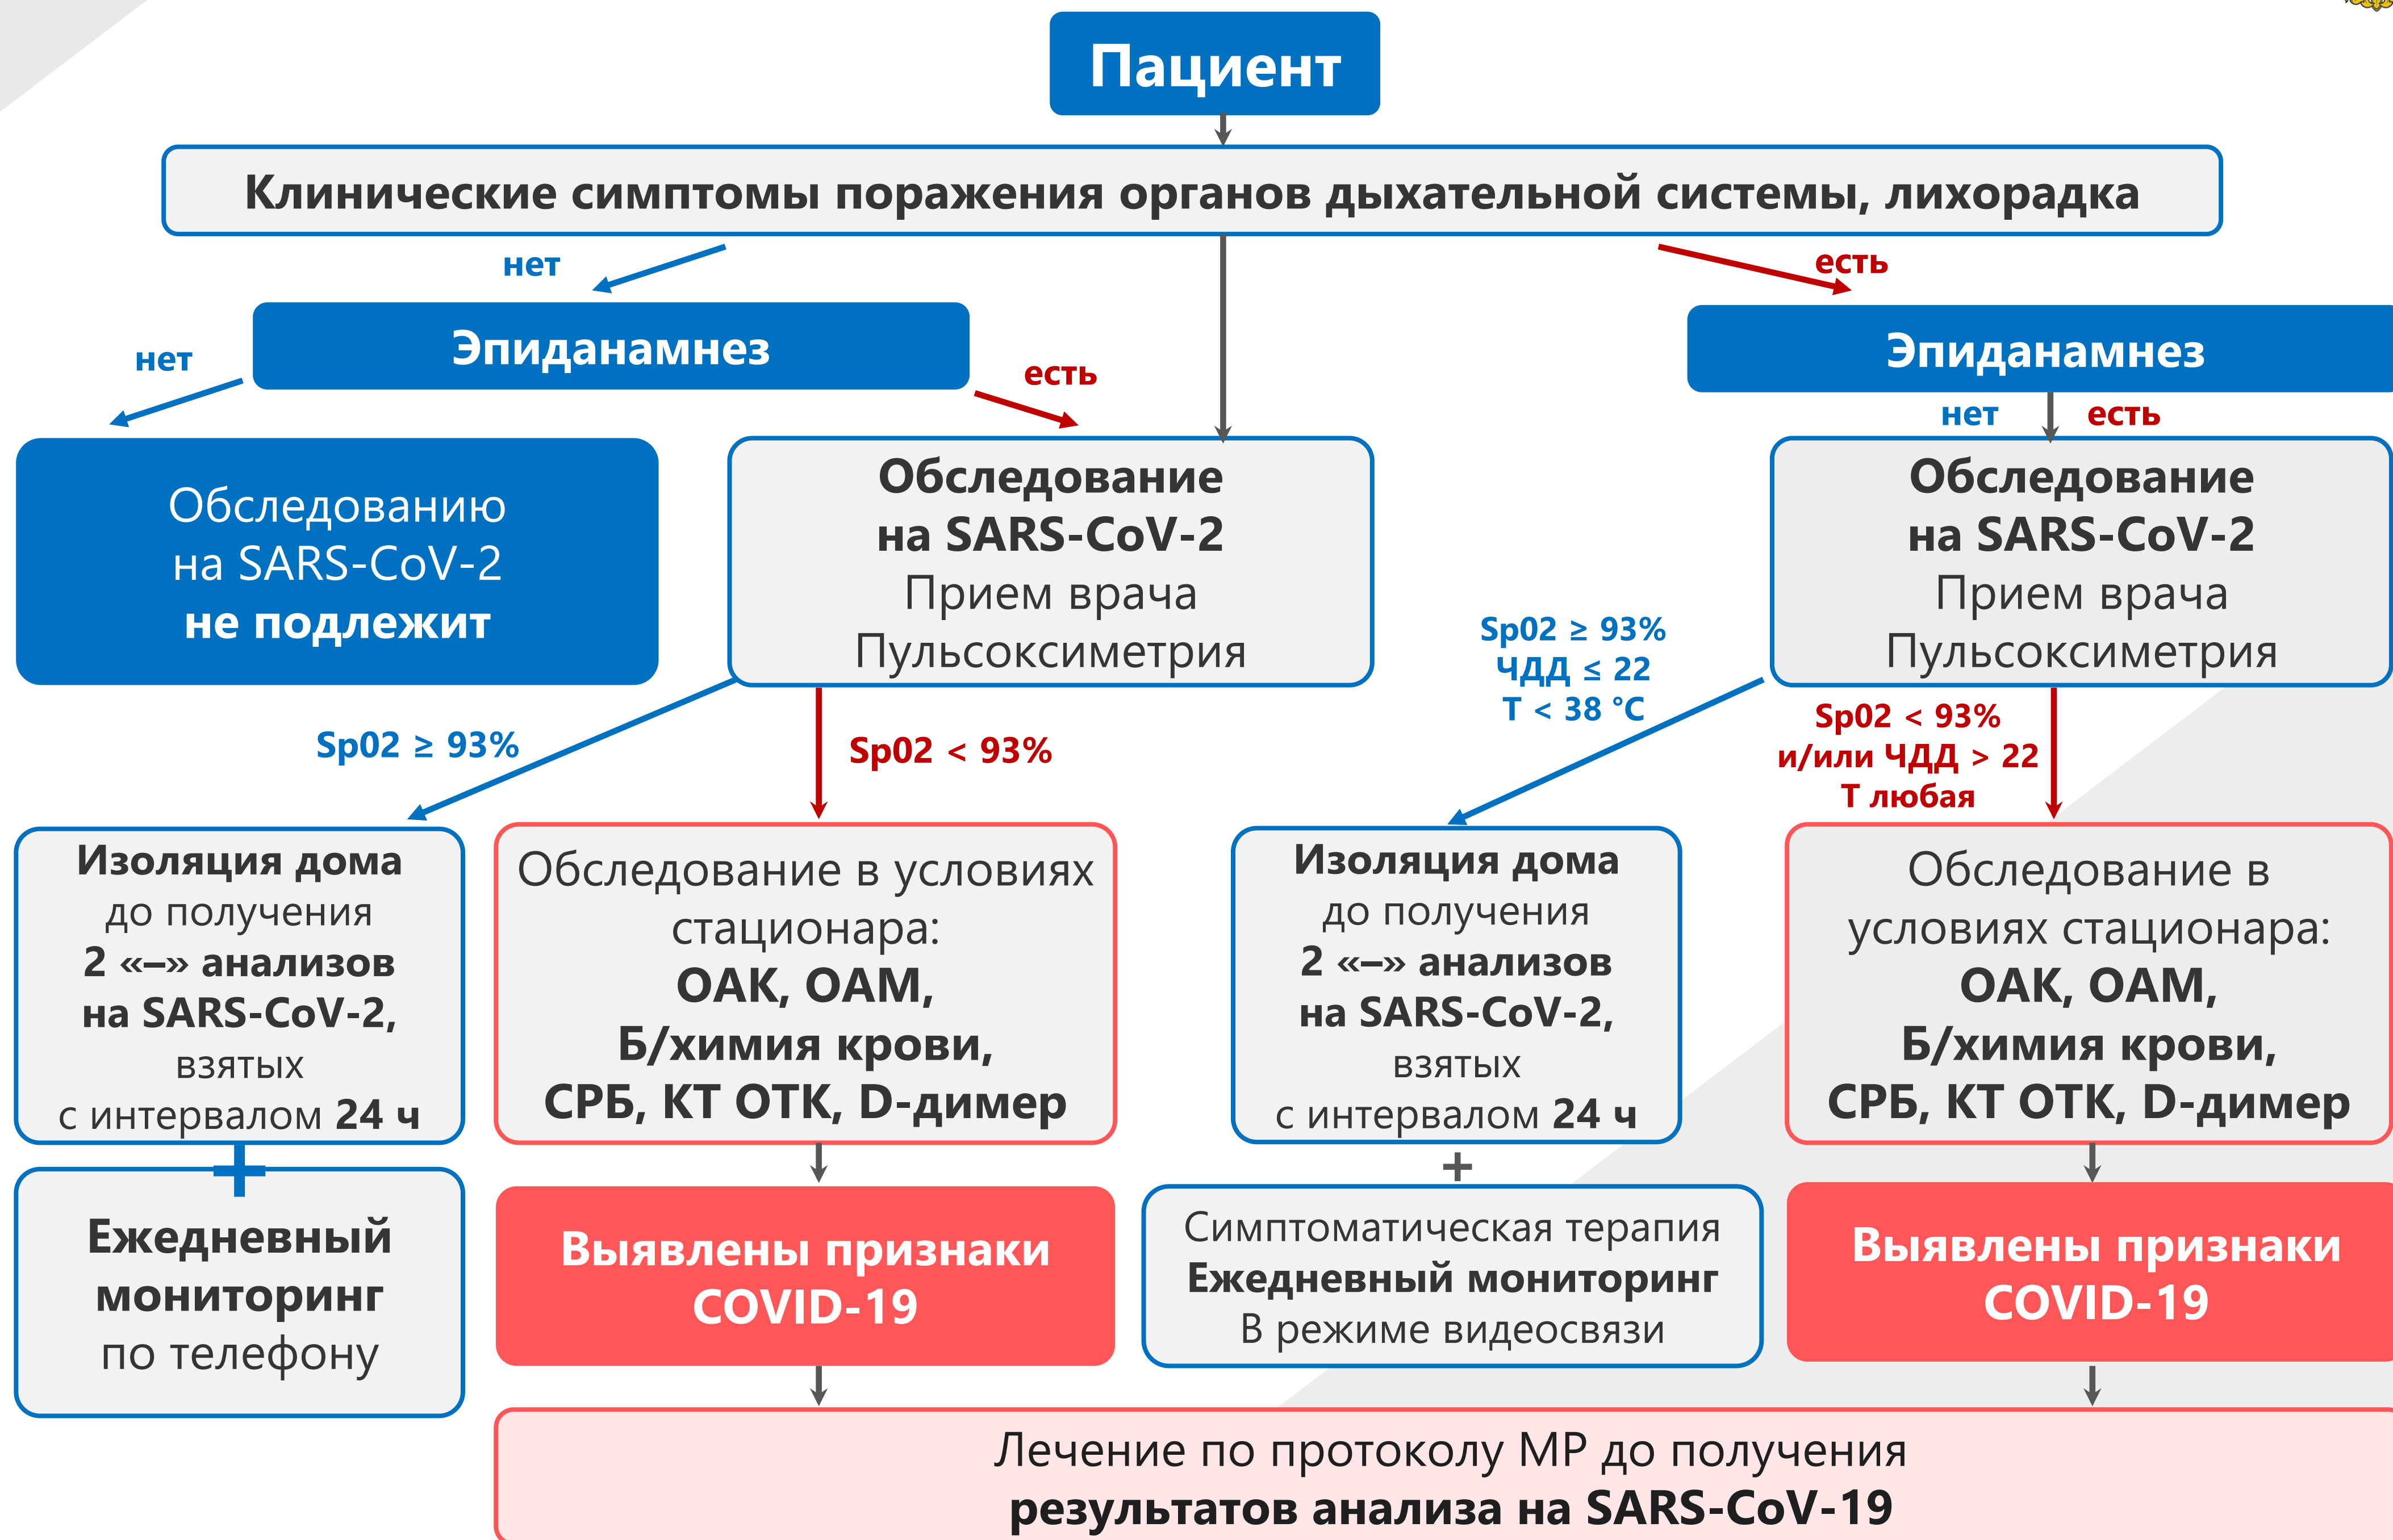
Пациент

Клинические симптомы поражения органов дыхательной системы, лихорадка

нет

есть

Эпиданамнез

нет

есть

Эпиданамнез

нет

есть

Обследованию на SARS-CoV-2 не подлежит

Обследование на SARS-CoV-2
Прием врача
Пульсоксиметрия

Обследование на SARS-CoV-2
Прием врача
Пульсоксиметрия

Sp02 ≥ 93%

Sp02 < 93%

Sp02 ≥ 93%
ЧДД ≤ 22
Т < 38 °С

Sp02 < 93%
и/или ЧДД > 22
Т любая

Изоляция дома до получения 2 «–» анализов на SARS-CoV-2, взятых с интервалом 24 ч

Обследование в условиях стационара:
ОАК, ОАМ,
Б/химия крови,
СРБ, КТ ОТК, D-димер

Изоляция дома до получения 2 «–» анализов на SARS-CoV-2, взятых с интервалом 24 ч

Обследование в условиях стационара:
ОАК, ОАМ,
Б/химия крови,
СРБ, КТ ОТК, D-димер

+

Ежедневный мониторинг по телефону

Выявлены признаки COVID-19

+

Симптоматическая терапия
Ежедневный мониторинг
В режиме видеосвязи

Выявлены признаки COVID-19

Лечение по протоколу МР до получения
результатов анализа на SARS-CoV-19